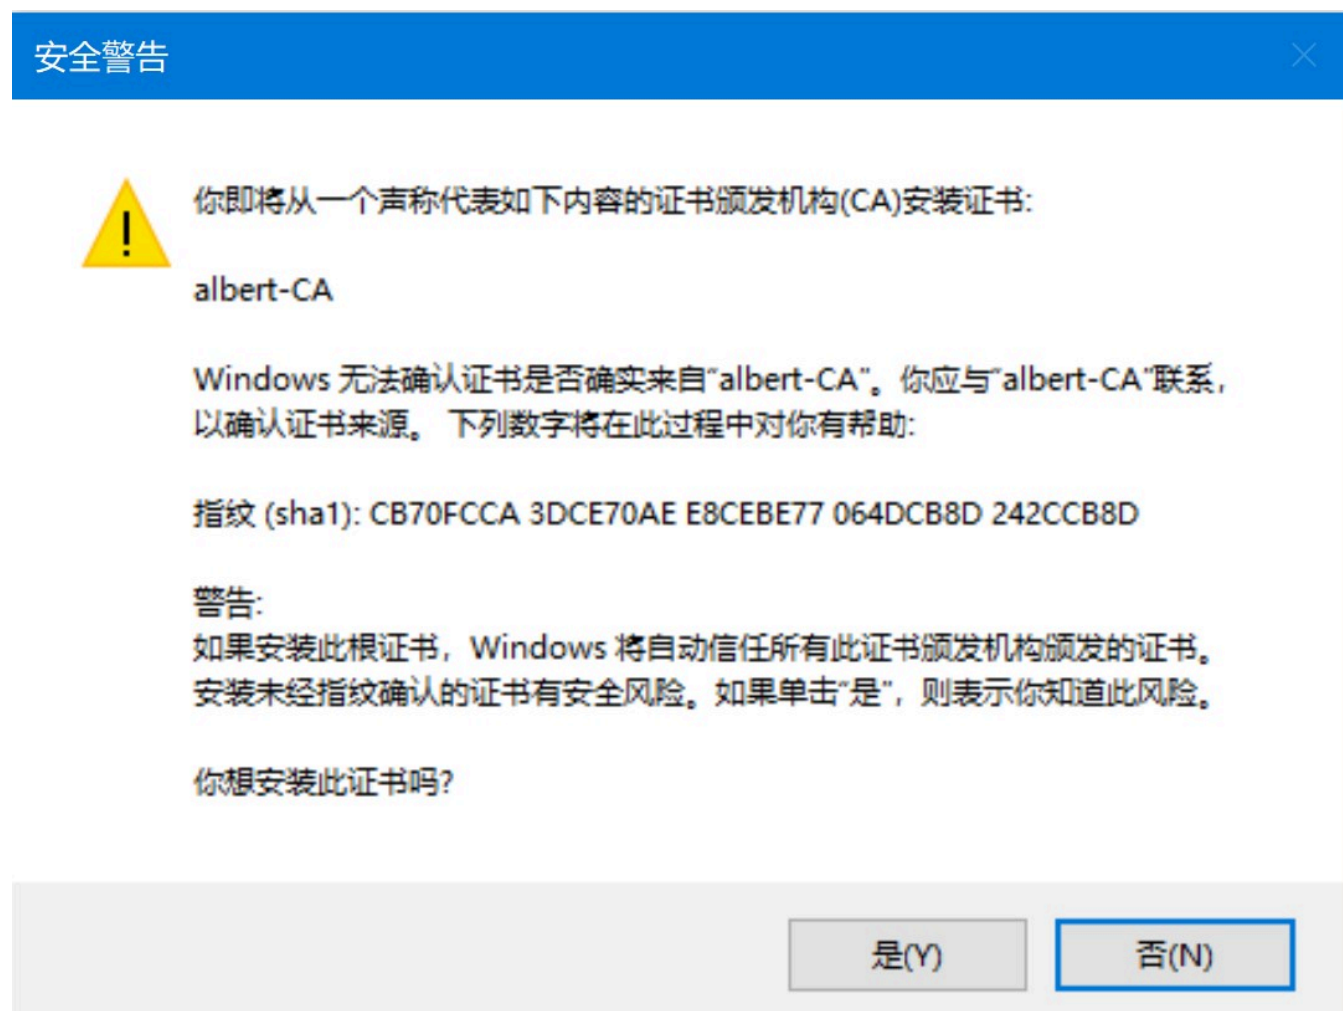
安全警告

你即将从一个声称代表如下内容的证书颁发机构(CA)安装证书:

albert-CA

Windows 无法确认证书是否确实来自"albert-CA"。你应与"albert-CA"联系，以确认证书来源。 下列数字将在此过程中对你有帮助:

指纹 (sha1): CB70FCCA 3DCE70AE E8CEBE77 064DCB8D 242CCB8D

警告:
如果安装此根证书，Windows 将自动信任所有此证书颁发机构颁发的证书。安装未经指纹确认的证书有安全风险。如果单击"是"，则表示你知道此风险。

你想安装此证书吗?

是(Y)

否(N)